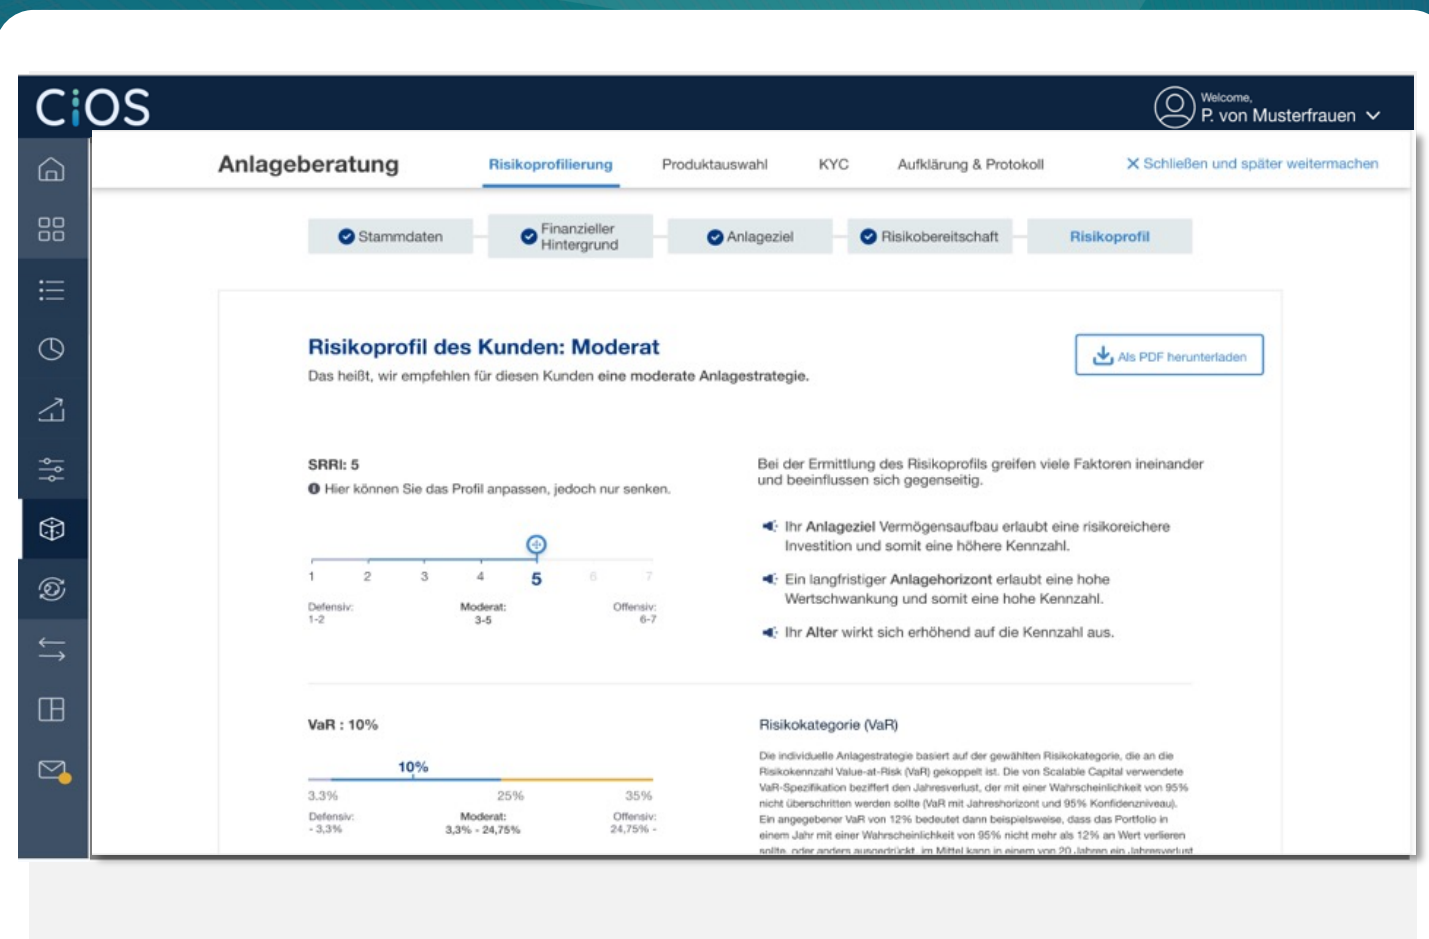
CiOS

Welcome,
P. von Musterfrauen

Anlageberatung

Risikoprofilierung Produktauswahl KYC Aufklärung & Protokoll

✕ Schließen und später weitermachen

Stammdaten
Finanzieller Hintergrund
Anlageziel
Risikobereitschaft
Risikoprofil

Risikoprofil des Kunden: Moderat

Das heißt, wir empfehlen für diesen Kunden eine moderate Anlagestrategie.

Als PDF herunterladen

SRRI: 5

Hier können Sie das Profil anpassen, jedoch nur senken.

1 2 3 4 5 6 7

Defensiv: 1-2
Moderat: 3-5
Offensiv: 6-7

Bei der Ermittlung des Risikoprofils greifen viele Faktoren ineinander und beeinflussen sich gegenseitig.

Ihr Anlageziel Vermögensaufbau erlaubt eine risikoreichere Investition und somit eine höhere Kennzahl.

Ein langfristiger Anlagehorizont erlaubt eine hohe Wertschwankung und somit eine hohe Kennzahl.

Ihr Alter wirkt sich erhöhend auf die Kennzahl aus.

VaR : 10%

10%

3,3% 25% 35%

Defensiv: - 3,3%
Moderat: 3,3% - 24,75%
Offensiv: 24,75% -

Risikokategorie (VaR)

Die individuelle Anlagestrategie basiert auf der gewählten Risikokategorie, die an die Risikokennzahl Value-at-Risk (VaR) gekoppelt ist. Die von Scalable Capital verwendete VaR-Spezifikation beziffert den Jahresverlust, der mit einer Wahrscheinlichkeit von 95% nicht überschritten werden sollte (VaR mit Jahreshorizont und 95% Konfidenzniveau). Ein angegebener VaR von 12% bedeutet dann beispielsweise, dass das Portfolio in einem Jahr mit einer Wahrscheinlichkeit von 95% nicht mehr als 12% an Wert verlieren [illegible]